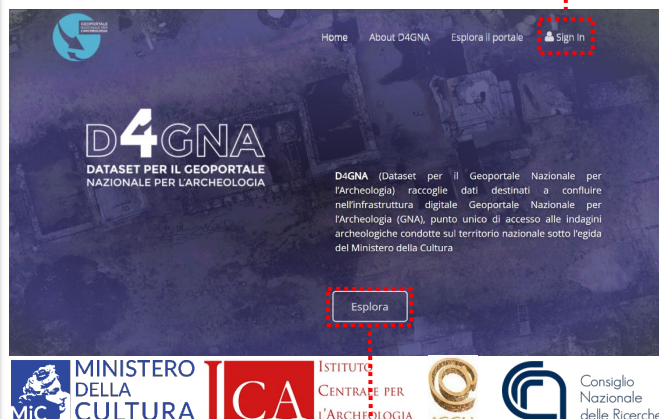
GEOPORTALE NAZIONALE PER L'ARCHEOLOGIA

Home About D4GNA Esplora il portale Sign In

D4GNA
DATASET PER IL GEOPORTALE NAZIONALE PER L'ARCHEOLOGIA

D4GNA (Dataset per il Geoportale Nazionale per l'Archeologia) raccoglie dati destinati a confluire nell'infrastruttura digitale Geoportale Nazionale per l'Archeologia (GNA), punto unico di accesso alle indagini archeologiche condotte sul territorio nazionale sotto l'egida del Ministero della Cultura

Esplora

MiC MINISTERO DELLA CULTURA

ICA ISTITUTO CENTRALE PER L'ARCHEOLOGIA

ICCU

Consiglio Nazionale delle Ricerche